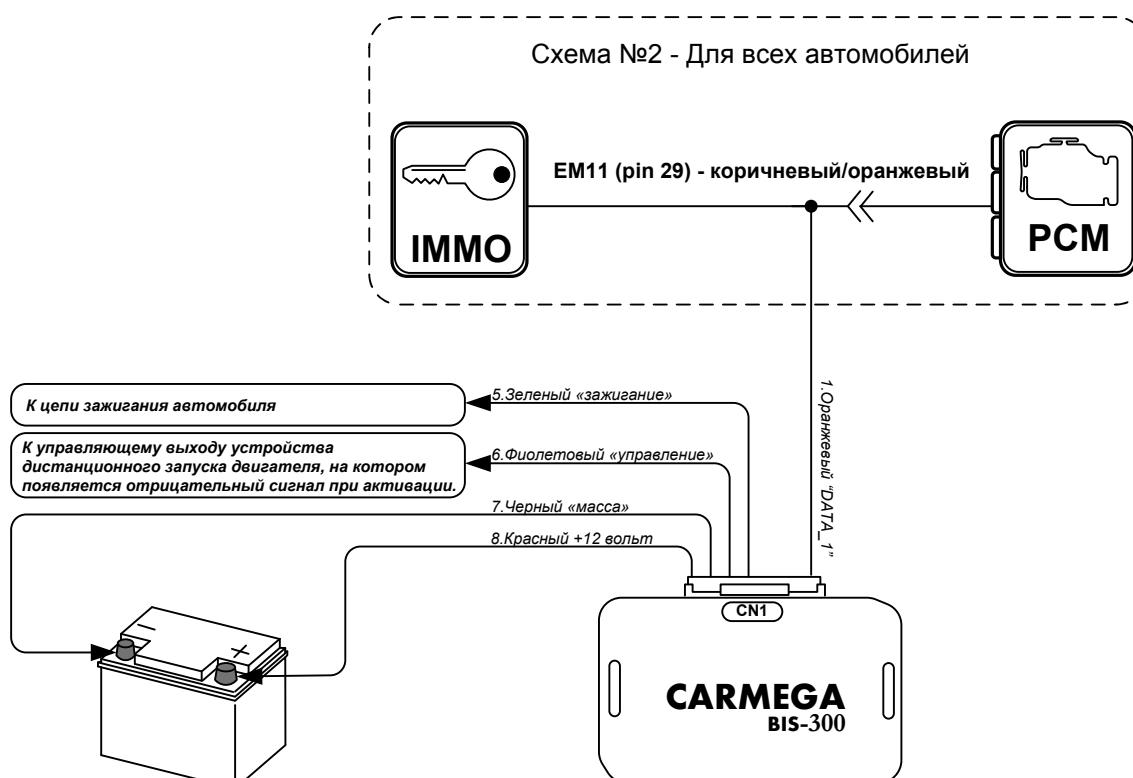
Схема №2 - Для всех автомобилей

EM11 (pin 29) - коричневый/оранжевый

IMMO

PCM

К цепи зажигания автомобиля

5.Зеленый «зажигание»

К управляющему выходу устройства дистанционного запуска двигателя, на котором появляется отрицательный сигнал при активации.

6.Фиолетовый «управление»

7.Черный «масса»

8.Красный +12 вольт

1.Оранжевый "DATA_1"

CN1

CARMEGA
BIS-300